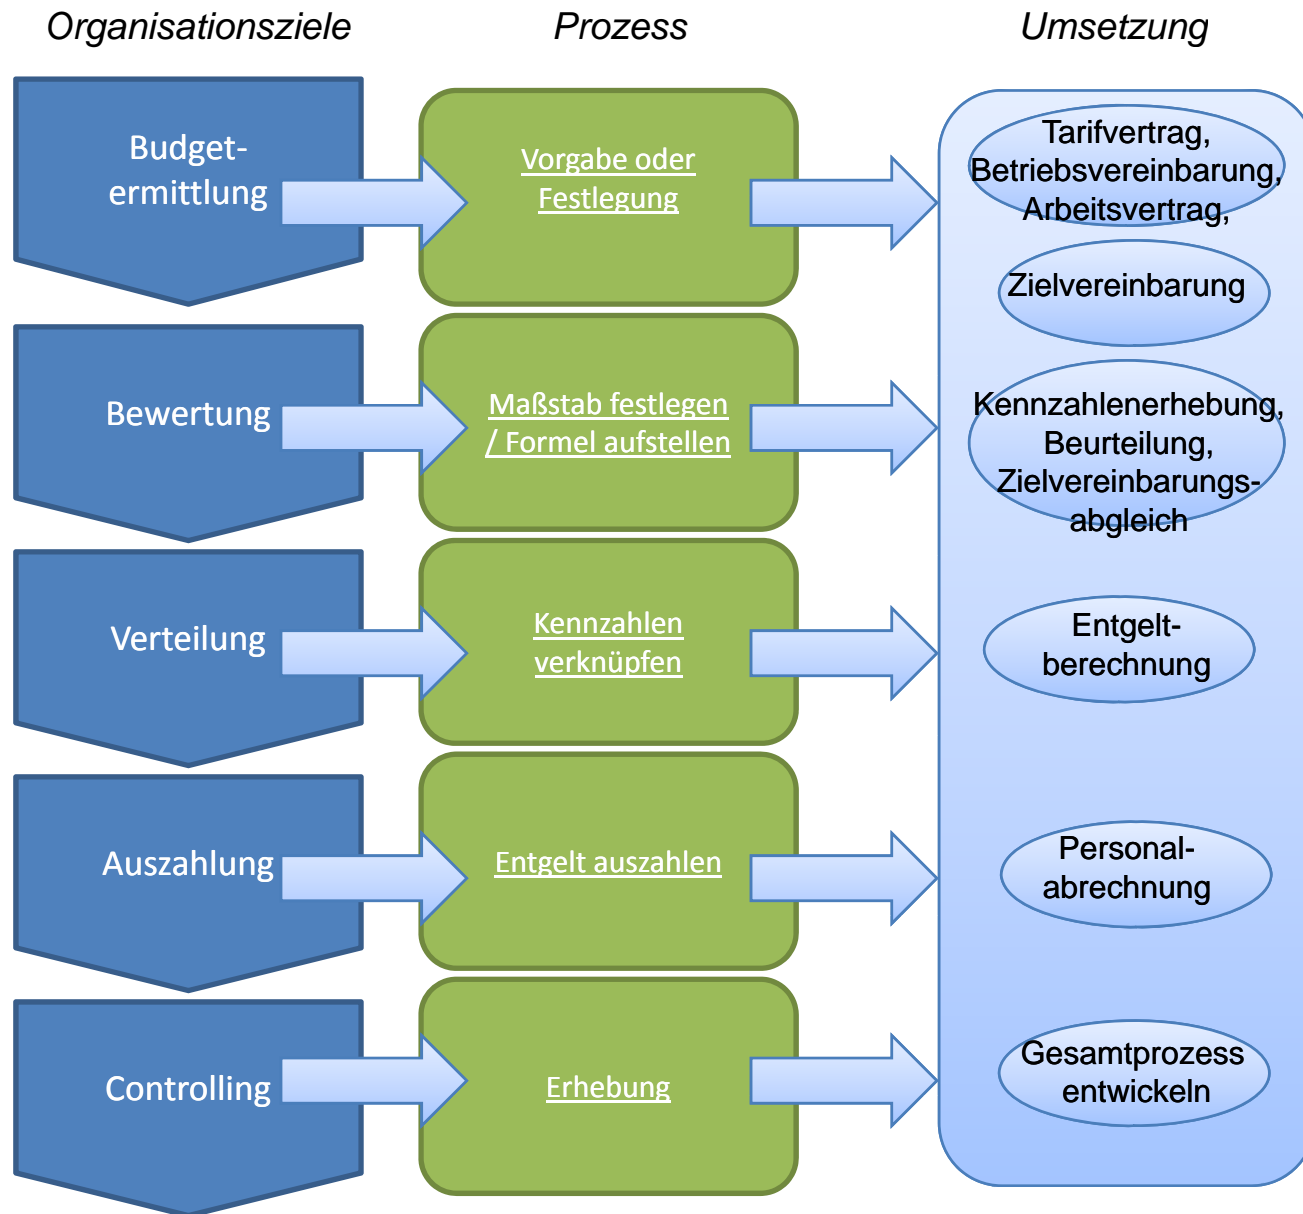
Organisationsziele

Prozess

Umsetzung

Budgetermittlung

Vorgabe oder Festlegung

Tarifvertrag, Betriebsvereinbarung, Arbeitsvertrag,

Zielvereinbarung

Bewertung

Maßstab festlegen / Formel aufstellen

Kennzahlenerhebung, Beurteilung, Zielvereinbarungsabgleich

Verteilung

Kennzahlen verknüpfen

Entgeltberechnung

Auszahlung

Entgelt auszahlen

Personalabrechnung

Controlling

Erhebung

Gesamtprozess entwickeln